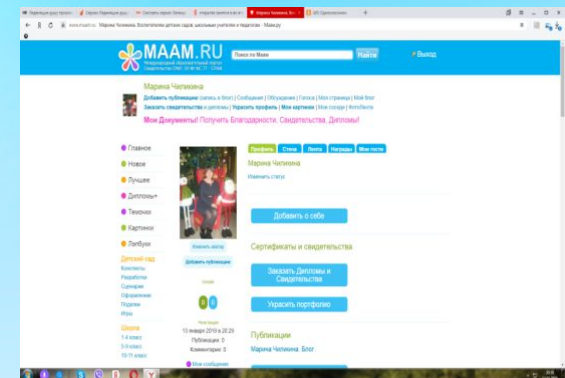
MAAM.RU

Международный образовательный портал

Поиск по Маам

Найти

Выход

Марина Чилкина

Добавить публикацию | Сообщения | Награды | Мои страницы | Мой блог

Заказать свидетельство о публикации | Украсить профиль | Мои картинки | Мои мастер-классы

Мои Документы! Получить Благодарности, Свидетельства, Дипломы!

Главное

Новое

Лучшее

Дипломы

Темочки

Картинки

Лэпбуки

Детский сад

Конспекты

Разработки

Сценарии

Оформление

Поделки

Игры

Школа

1-4 класс

5-9 класс

10-11 класс

Изменить аватар

Добавить публикацию

Профиль

Стена

Лента

Награды

Мои посты

Марина Чилкина

Изменить статус

Добавить о себе

Сертификаты и свидетельства

Заказать Дипломы и Свидетельства

Украсить портфолио

Публикации

Марина Чилкина. Блог

0

0

13 января 2019 в 20:29

Публикации: 0

Комментарии: 0

Мои сообщения